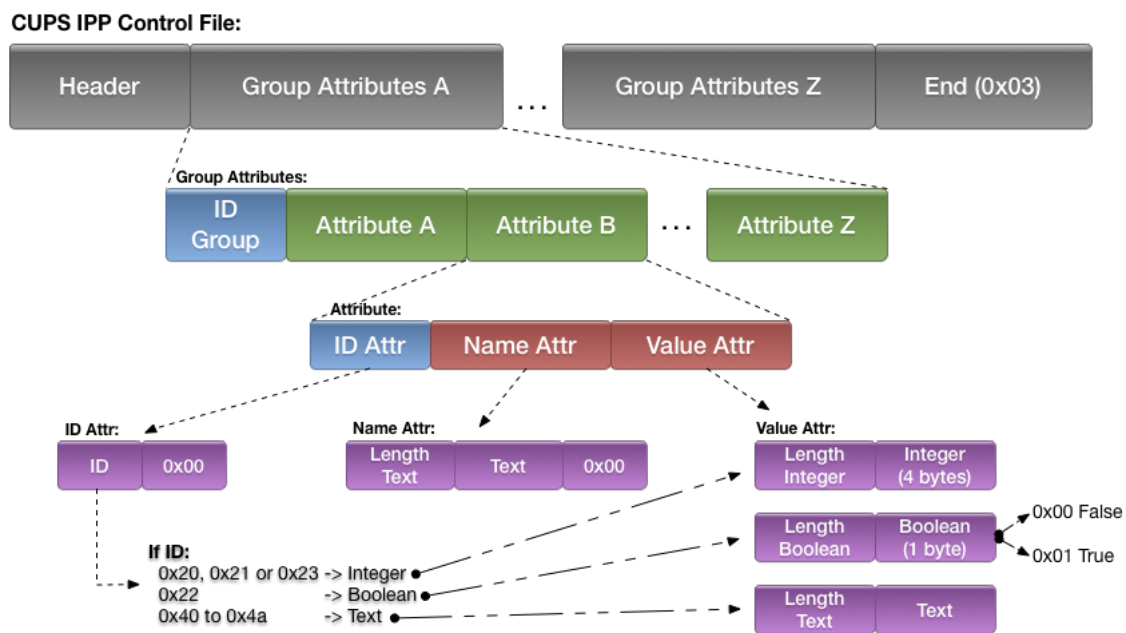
CUPS IPP Control File:

Header
Group Attributes A
...
Group Attributes Z
End (0x03)

Group Attributes:

ID Group
Attribute A
Attribute B
...
Attribute Z

Attribute:

ID Attr
Name Attr
Value Attr

ID Attr:

ID
0x00

Name Attr:

Length Text
Text
0x00

Value Attr:

Length Integer
Integer (4 bytes)

Length Boolean
Boolean (1 byte)

0x00 False
0x01 True

Length Text
Text

If ID:
0x20, 0x21 or 0x23 -> Integer
0x22 -> Boolean
0x40 to 0x4a -> Text